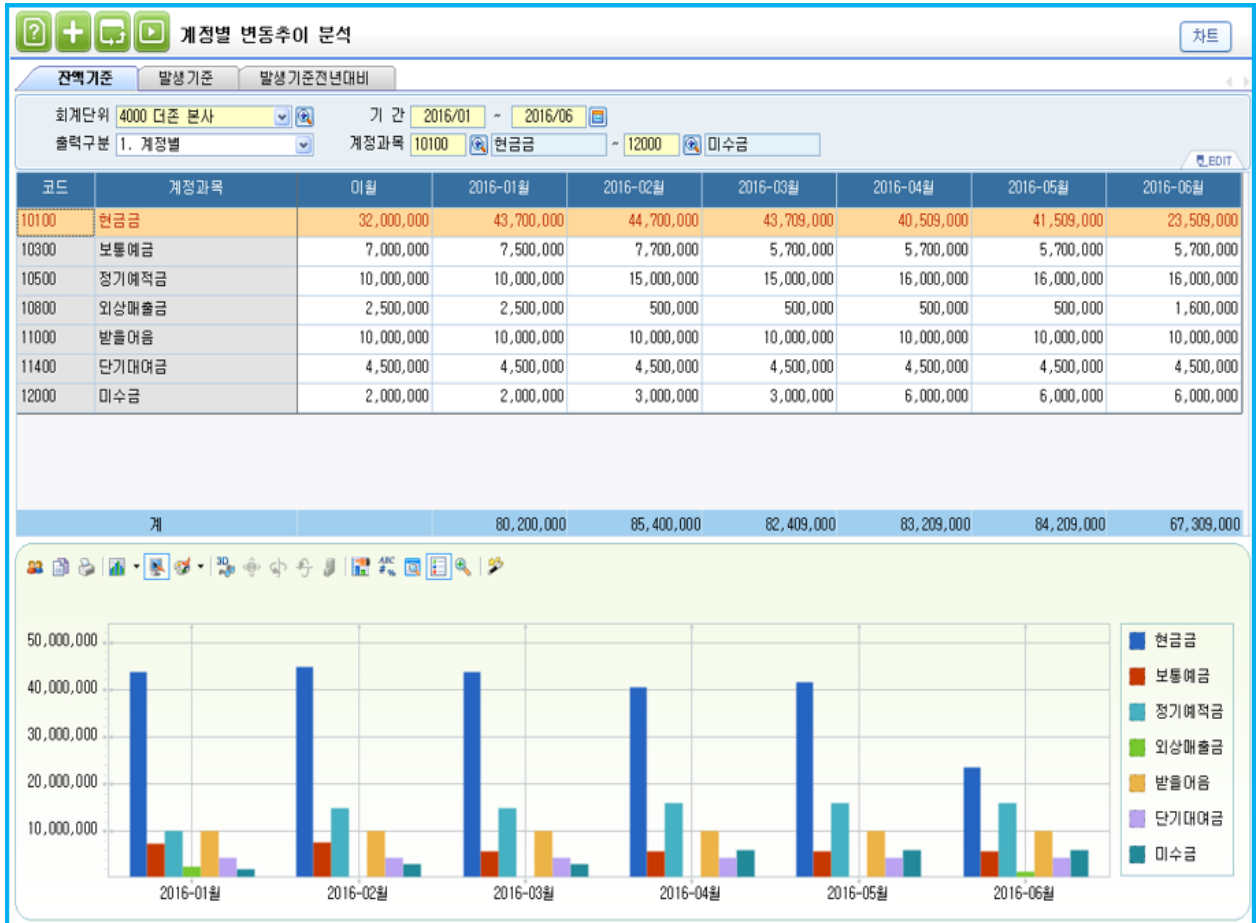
계정별 변동추이 분석

차트

잔액기준 | 발생기준 | 발생기준전년대비

회계단위 4000 더존 본사
기 간 2016/01 ~ 2016/06
출력구분 1. 계정별
계정과목 10100 현금금 ~ 12000 미수금

EDIT

| 코드 | 계정과목 | 이월 | 2016-01월 | 2016-02월 | 2016-03월 | 2016-04월 | 2016-05월 | 2016-06월 |
|---|---|---|---|---|---|---|---|---|
| 10100 | 현금금 | 32,000,000 | 43,700,000 | 44,700,000 | 43,709,000 | 40,509,000 | 41,509,000 | 23,509,000 |
| 10300 | 보통예금 | 7,000,000 | 7,500,000 | 7,700,000 | 5,700,000 | 5,700,000 | 5,700,000 | 5,700,000 |
| 10500 | 정기예적금 | 10,000,000 | 10,000,000 | 15,000,000 | 15,000,000 | 16,000,000 | 16,000,000 | 16,000,000 |
| 10800 | 외상매출금 | 2,500,000 | 2,500,000 | 500,000 | 500,000 | 500,000 | 500,000 | 1,600,000 |
| 11000 | 받을어음 | 10,000,000 | 10,000,000 | 10,000,000 | 10,000,000 | 10,000,000 | 10,000,000 | 10,000,000 |
| 11400 | 단기대여금 | 4,500,000 | 4,500,000 | 4,500,000 | 4,500,000 | 4,500,000 | 4,500,000 | 4,500,000 |
| 12000 | 미수금 | 2,000,000 | 2,000,000 | 3,000,000 | 3,000,000 | 6,000,000 | 6,000,000 | 6,000,000 |
| | 계 | | 80,200,000 | 85,400,000 | 82,409,000 | 83,209,000 | 84,209,000 | 67,309,000 |

50,000,000
40,000,000
30,000,000
20,000,000
10,000,000

2016-01월 2016-02월 2016-03월 2016-04월 2016-05월 2016-06월

현금금
보통예금
정기예적금
외상매출금
받을어음
단기대여금
미수금